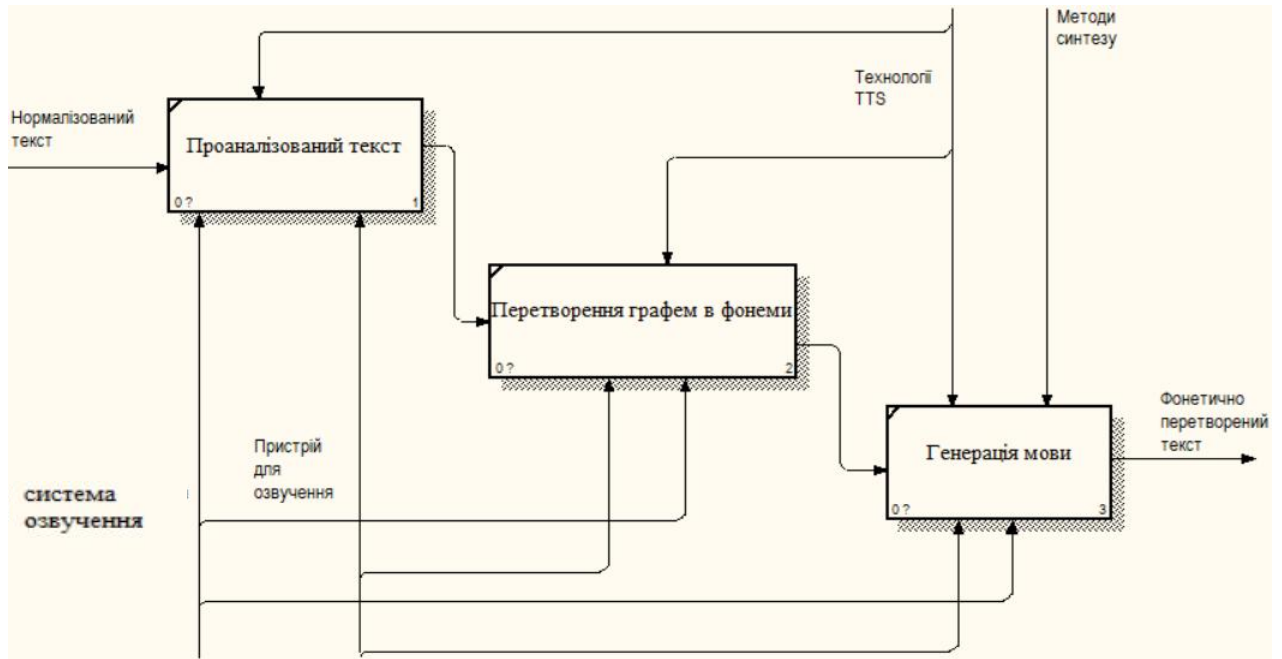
Методи синтезу

Технології TTS

Нормалізований текст

Проаналізований текст

0 ?

1

Перетворення графем в фонеми

0 ?

2

Фонетично перетворений текст

Генерація мови

0 ?

3

Пристрій для озвучення

система озвучення